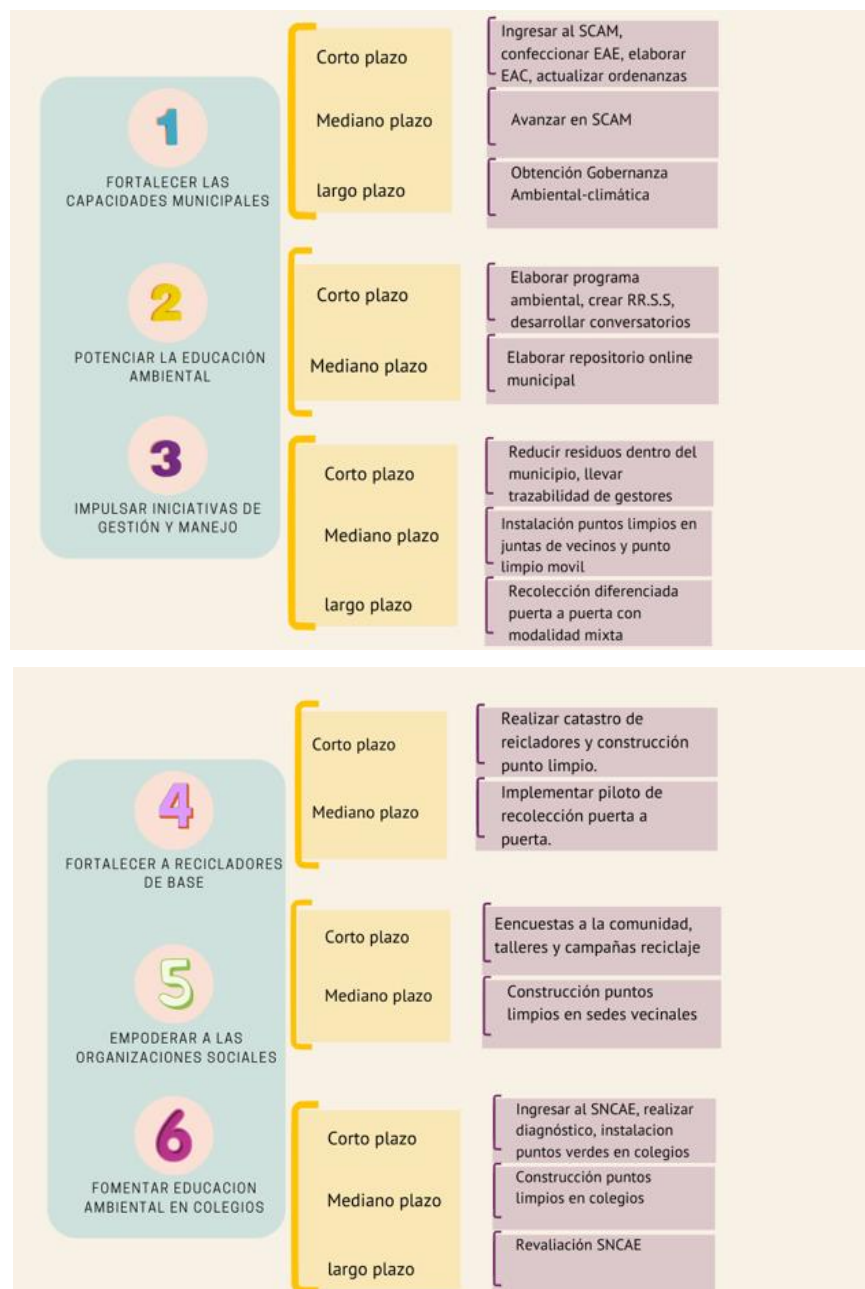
1

FORTALECER LAS CAPACIDADES MUNICIPALES

Corto plazo

Ingresar al SCAM, confeccionar EAE, elaborar EAC, actualizar ordenanzas

Mediano plazo

Avanzar en SCAM

largo plazo

Obtención Gobernanza Ambiental-climática

2

POTENCIAR LA EDUCACIÓN AMBIENTAL

Corto plazo

Elaborar programa ambiental, crear RR.S.S, desarrollar conversatorios

Mediano plazo

Elaborar repositorio online municipal

3

IMPULSAR INICIATIVAS DE GESTIÓN Y MANEJO

Corto plazo

Reducir residuos dentro del municipio, llevar trazabilidad de gestores

Mediano plazo

Instalación puntos limpios en juntas de vecinos y punto limpio movil

largo plazo

Recolección diferenciada puerta a puerta con modalidad mixta

4

FORTALECER A RECICLADORES DE BASE

Corto plazo

Realizar catastro de reicladores y construcción punto limpio.

Mediano plazo

Implementar piloto de recolección puerta a puerta.

5

EMPODERAR A LAS ORGANIZACIONES SOCIALES

Corto plazo

Eencuestas a la comunidad, talleres y campañas reciclaje

Mediano plazo

Construcción puntos limpios en sedes vecinales

6

FOMENTAR EDUCACION AMBIENTAL EN COLEGIOS

Corto plazo

Ingresar al SNCAE, realizar diagnóstico, instalacion puntos verdes en colegios

Mediano plazo

Construcción puntos limpios en colegios

largo plazo

Revaliación SNCAE